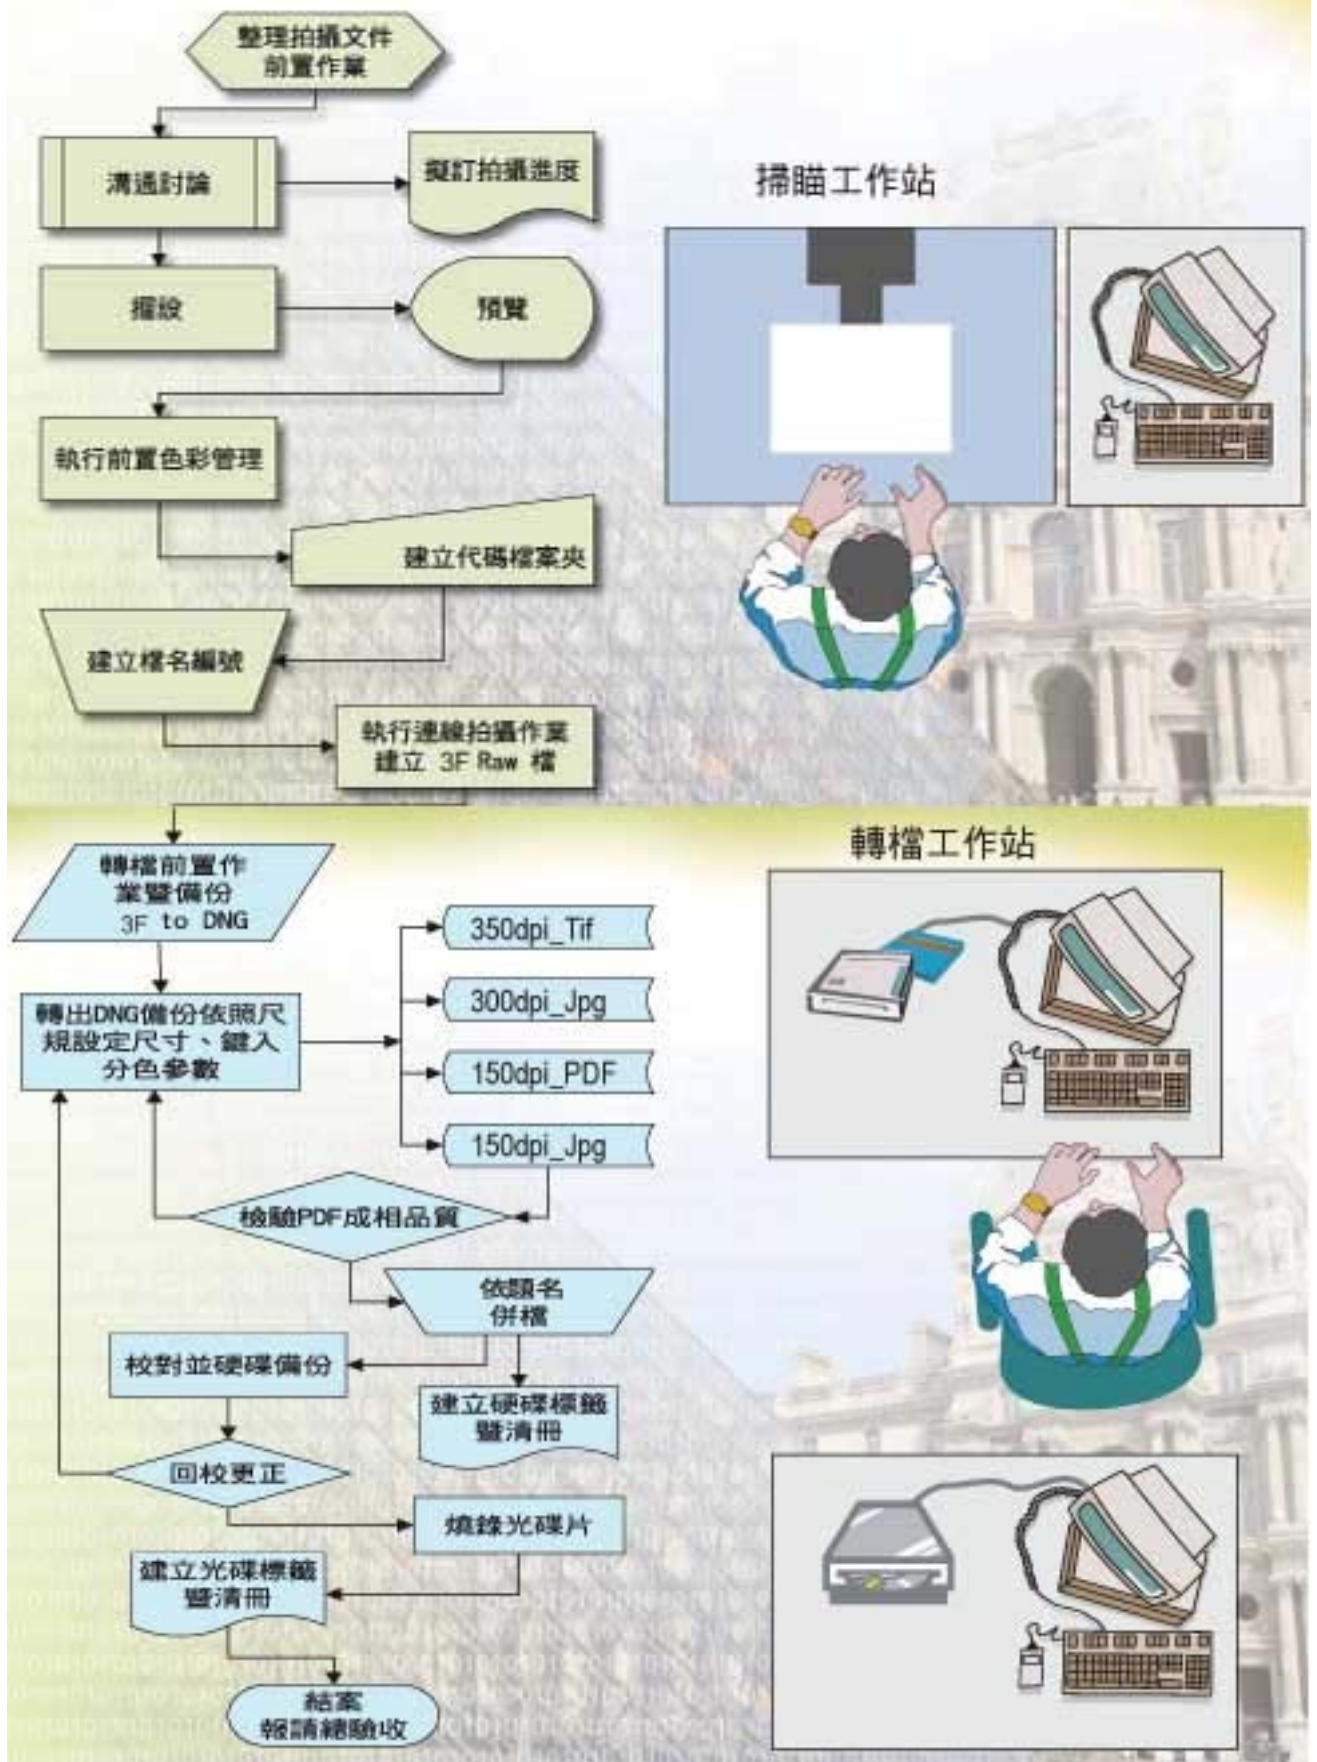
整理拍攝文件
前置作業

溝通討論

擬訂拍攝進度

擺設

預覽

執行前置色彩管理

建立代碼檔案夾

建立檔名編號

執行連線拍攝作業
建立 3F Raw 檔

掃瞄工作站

轉檔前置作業暨備份
3F to DNG

轉出DNG備份依照尺規設定尺寸、鍵入分色參數

350dpi_Tif

300dpi_Jpg

150dpi_PDF

150dpi_Jpg

檢驗PDF成相品質

依題名
併檔

校對並硬碟備份

建立硬碟標籤
暨清冊

回校更正

燒錄光碟片

建立光碟標籤
暨清冊

結案
報請總驗收

轉檔工作站